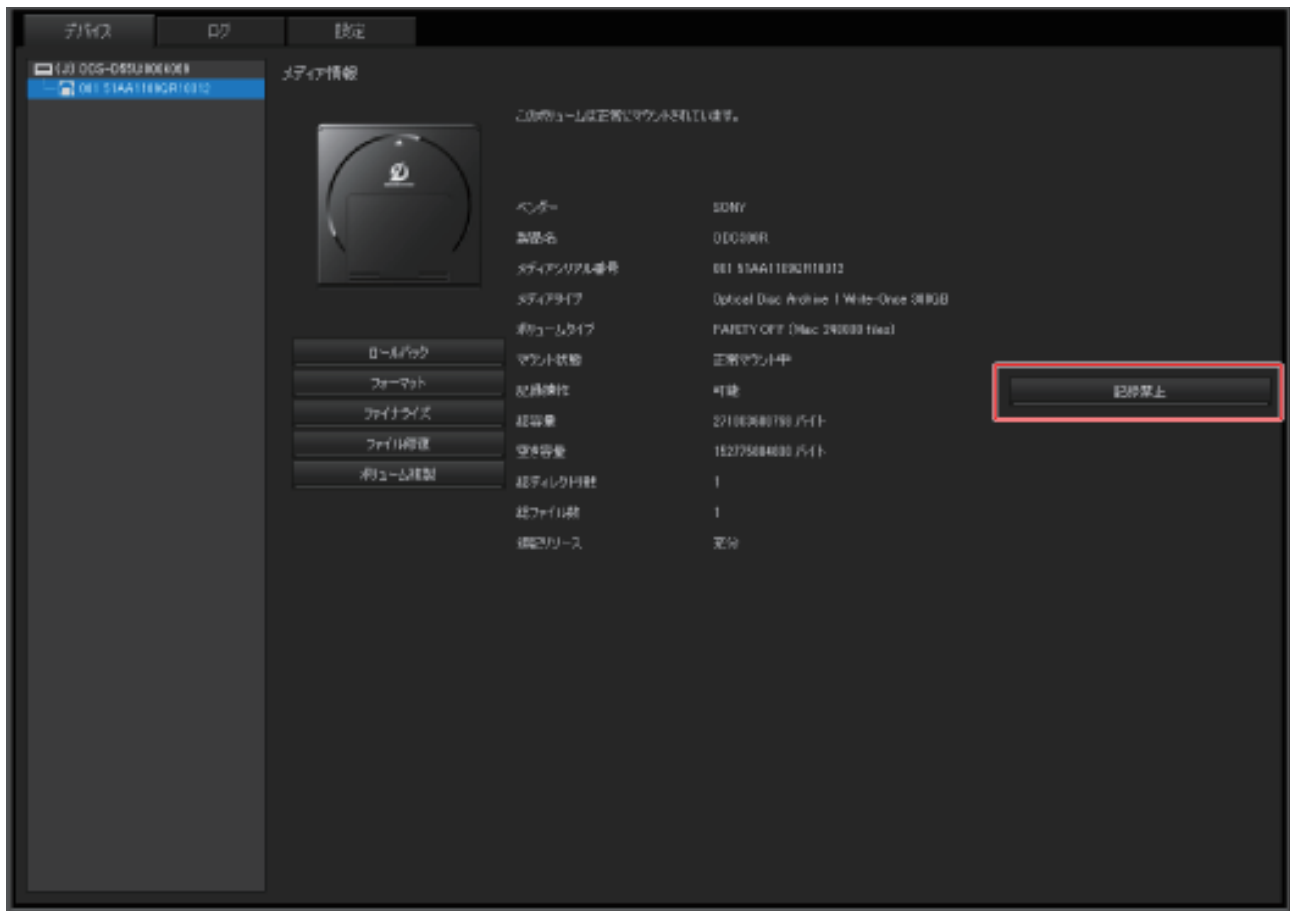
デバイス
ログ
設定

(J) ODS-D55U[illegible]
001 51AA1108QR10012

メディア情報

このボリュームは正常にマウントされています。

ロールバック
フォーマット
ファイナライズ
ファイル修復
ボリューム複製

| | |
|---|---|
| ベンダー | SONY |
| 製品名 | ODC300R |
| メディアシリアル番号 | 001 51AA1108QR10012 |
| メディアタイプ | Optical Disc Archive 1 Write-Once 300GB |
| ボリュームタイプ | PARITY OFF (Max 240000 files) |
| マウント状態 | 正常マウント中 |
| 記録属性 | 可能 |
| 総容量 | 271003680768 バイト |
| 空き容量 | 152775684608 バイト |
| 総ディレクトリ数 | 1 |
| 総ファイル数 | 1 |
| 追記リソース | 充分 |

記録禁止